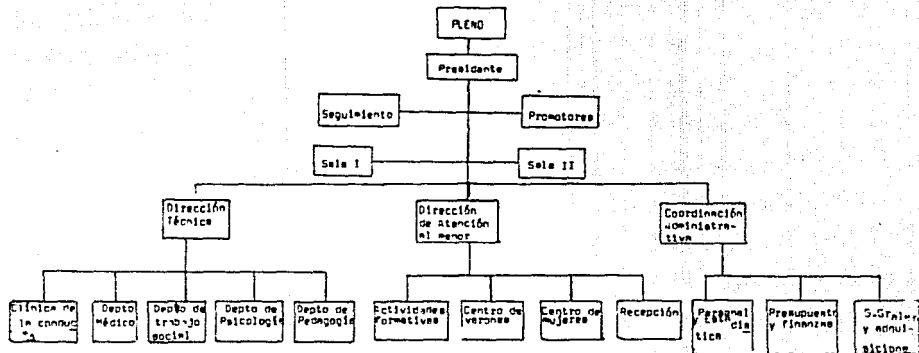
PLENO

Presidente

Seguimiento

Promotores

Sala I

Sala II

Dirección Técnica

Dirección de Atención al menor

Coordinación Administrativa

Clínica de la conducta

Depto Médico

Depto de trabajo social

Depto de Psicología

Depto de Pedagogía

Actividades formativas

Centro de varones

Centro de mujeres

Recepción

Personal y Estadística

Presupuesto y finanzas

S.Grales y adquisiciones